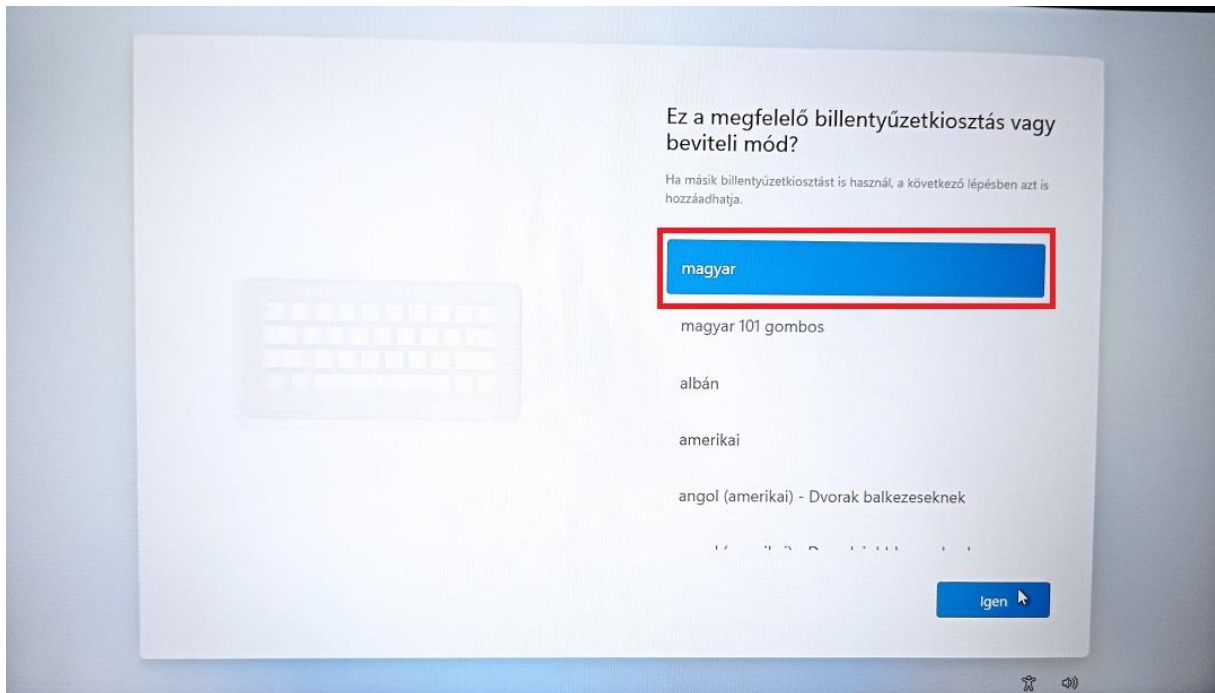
Ez a megfelelő billentyűzetkiosztás vagy beviteli mód?

Ha másik billentyűzetkiosztást is használ, a következő lépésben azt is hozzáadhatja.

magyar

magyar 101 gombos

albán

amerikai

angol (amerikai) - Dvorak balkezeseknek

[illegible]

Igen